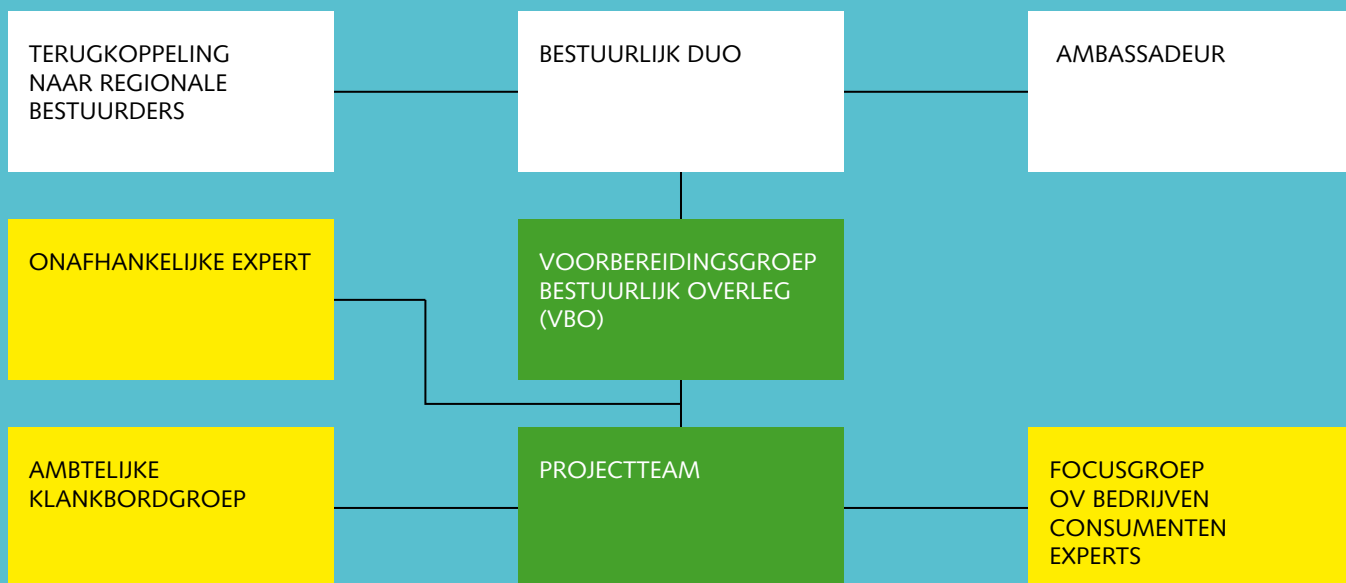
TERUGKOPPELING NAAR REGIONALE BESTUURDERS

BESTUURLIJK DUO

AMBASSADEUR

ONAFHANKELIJKE EXPERT

VOORBEREIDINGSGROEP BESTUURLIJK OVERLEG (VBO)

AMBTELIJKE KLANKBORDGROEP

PROJECTTEAM

FOCUSGROEP OV BEDRIJVEN CONSUMENTEN EXPERTS